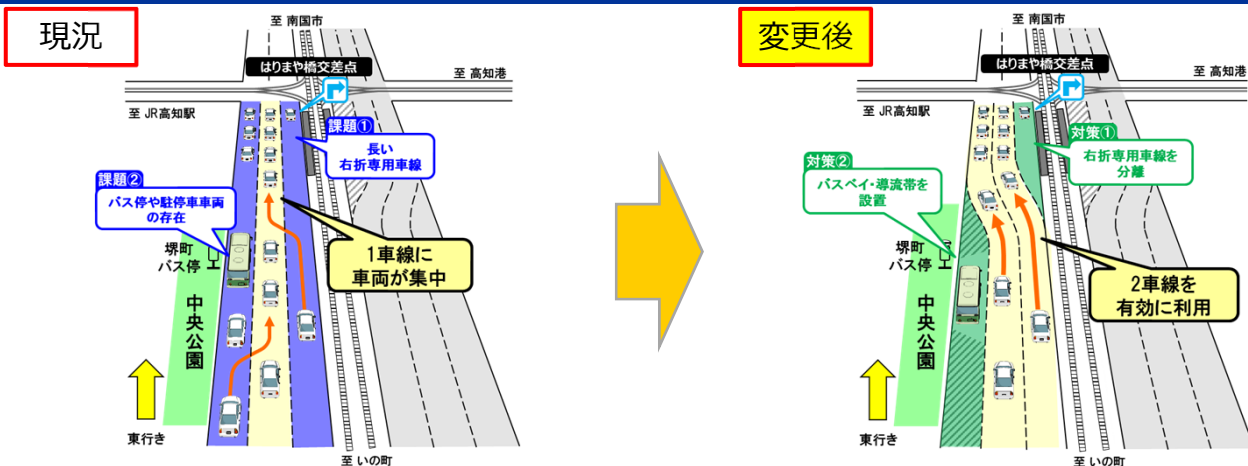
現況

至 南国市

はりまや橋交差点

至 高知港

至 JR高知駅

課題①
長い
右折専用車線

課題②
バス停や駐停車車両の存在

堺町
バス停

1車線に
車両が集中

中央公園

東行き

至 いの町

変更後

至 南国市

はりまや橋交差点

至 高知港

至 JR高知駅

対策①
右折専用車線を
分離

対策②
バスベイ・導流帯を
設置

堺町
バス停

2車線を
有効に利用

中央公園

東行き

至 いの町